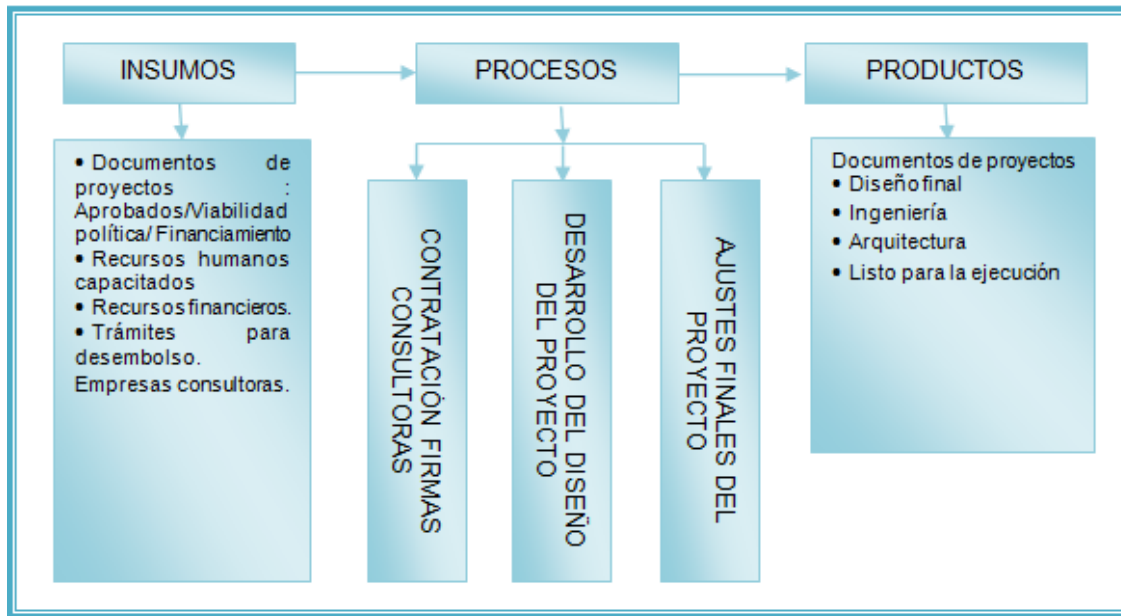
INSUMOS

PROCESOS

PRODUCTOS

• Documentos de proyectos : Aprobados/Viabilidad política/ Financiamiento
• Recursos humanos capacitados
• Recursos financieros.
• Trámites para desembolso.
Empresas consultoras.

CONTRATACIÓN FIRMAS CONSULTORAS

DESARROLLO DEL DISEÑO DEL PROYECTO

AJUSTES FINALES DEL PROYECTO

Documentos de proyectos
• Diseño final
• Ingeniería
• Arquitectura
• Listo para la ejecución